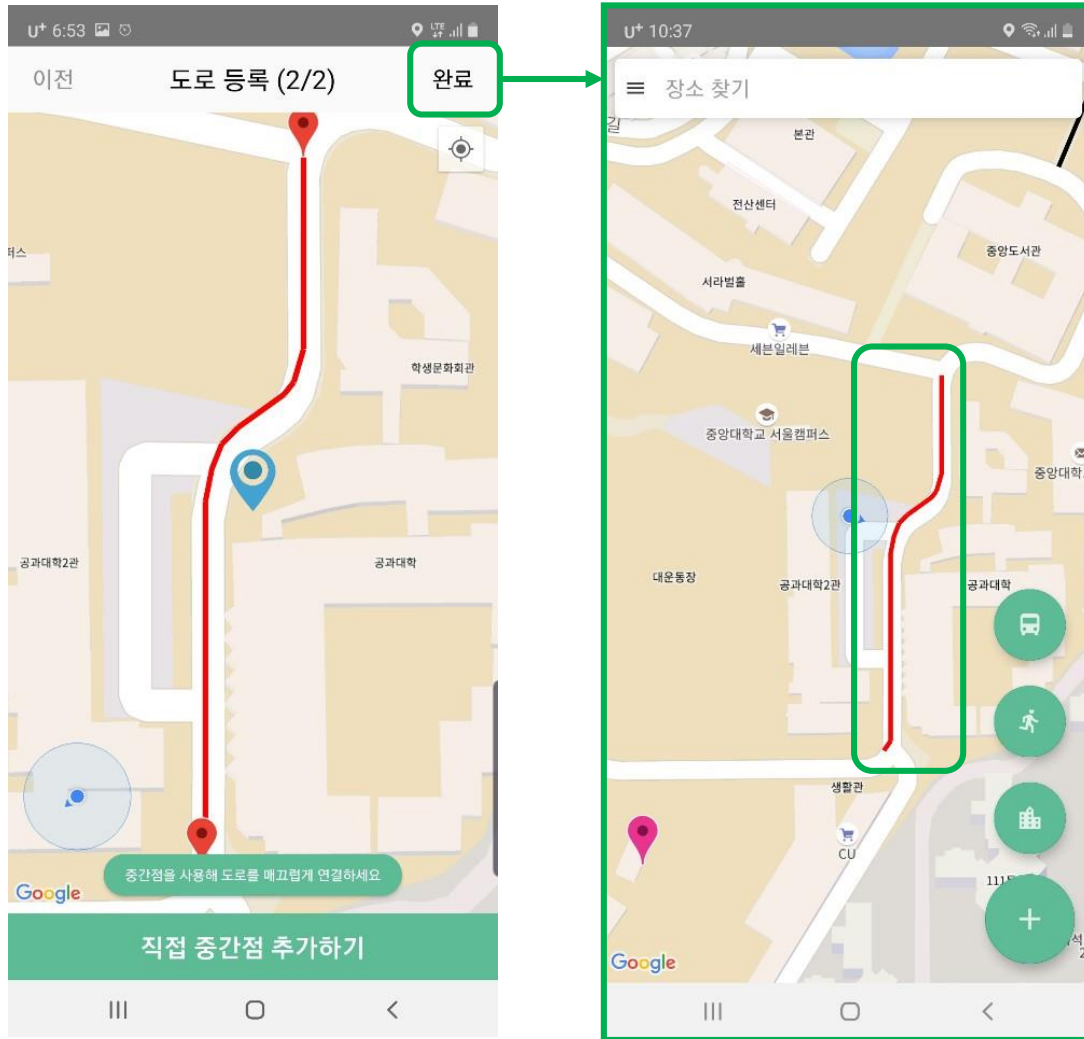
U+ 6:53

이전 도로 등록 (2/2) 완료

터스

학생문화회관

공과대학2관

공과대학

Google

중간점을 사용해 도로를 매끄럽게 연결하세요

직접 중간점 추가하기

U+ 10:37

장소 찾기

길

본관

전산센터

중앙도서관

서라벌홀

세븐일레븐

중앙대학교 서울캠퍼스

중앙대학

대운동장

공과대학2관

공과대학

생활관

CU

111

Google